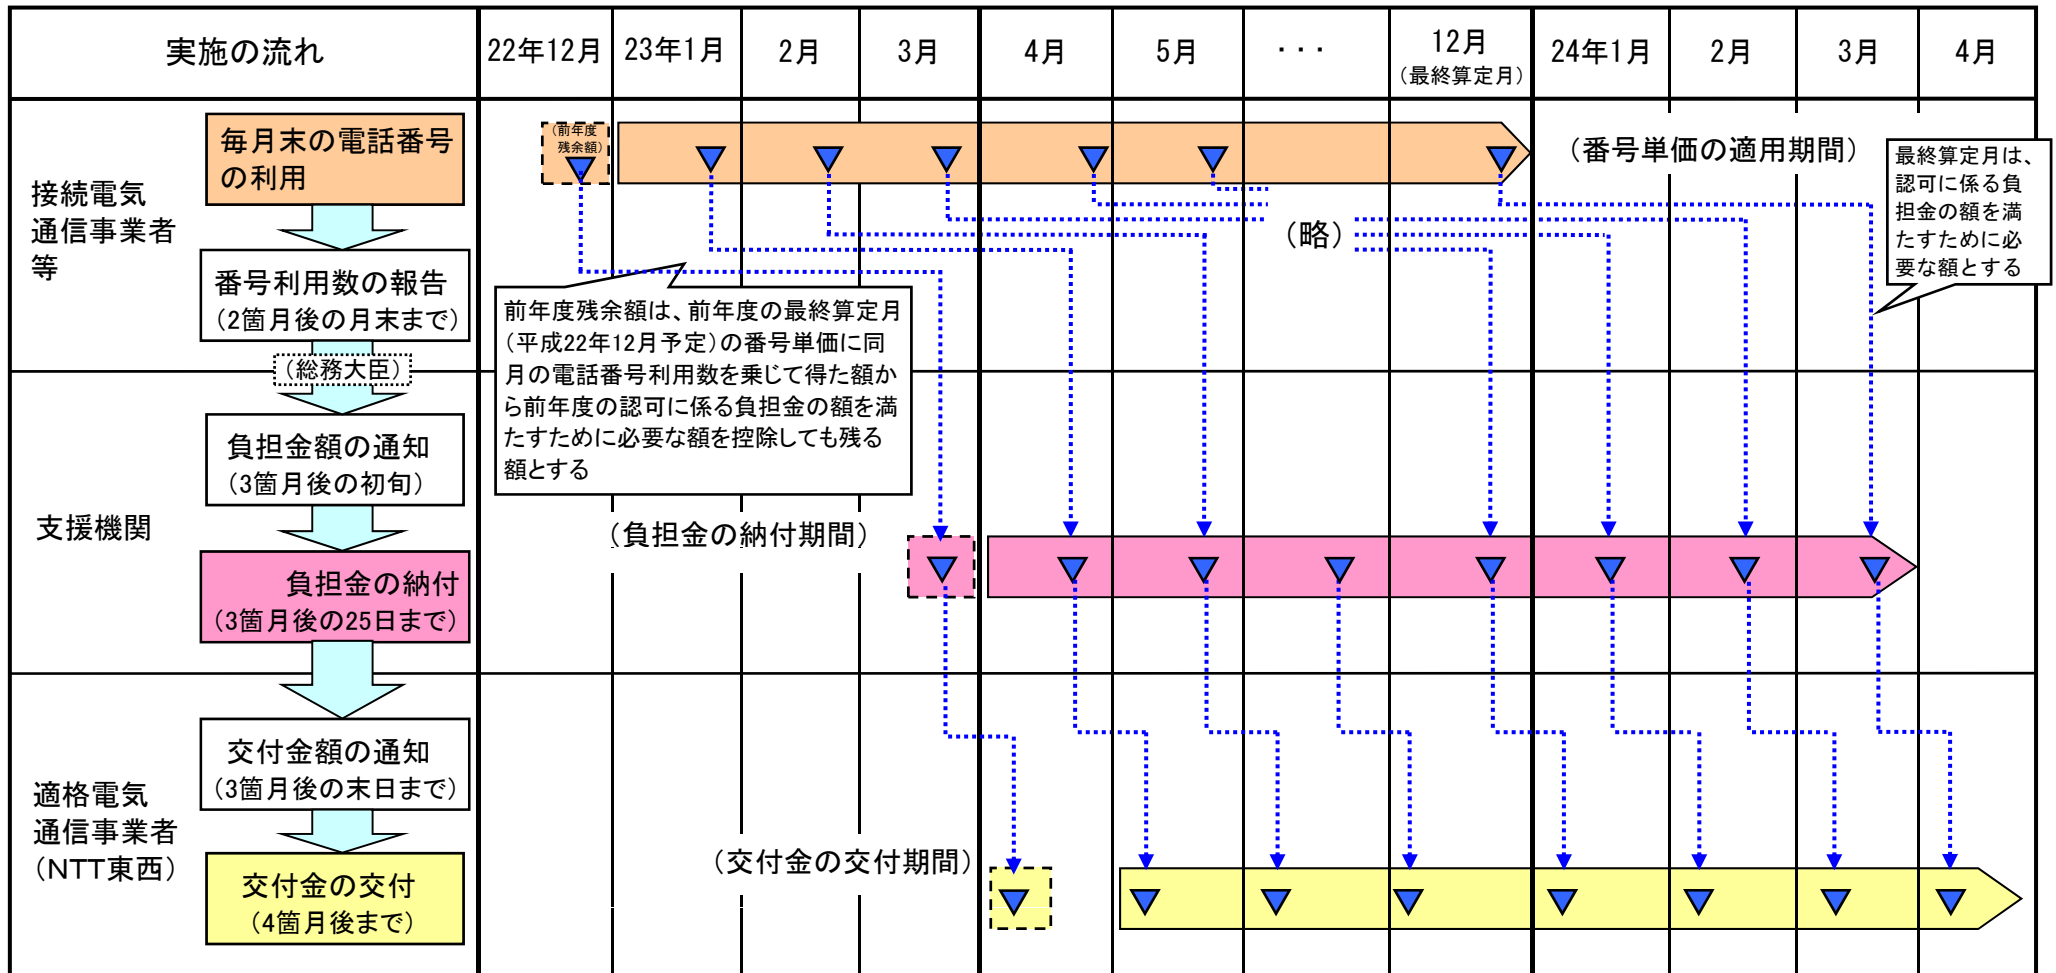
| 実施の流れ | 22年12月 | 23年1月 | 2月 | 3月 | 4月 | 5月 | ・・・ | 12月（最終算定月） | 24年1月 | 2月 | 3月 | 4月 |
|---|---|---|---|---|---|---|---|---|---|---|---|---|

接続電気通信事業者等

毎月末の電話番号の利用

番号利用数の報告（2箇月後の月末まで）

（総務大臣）

（前年度残余額）

（番号単価の適用期間）

最終算定月は、認可に係る負担金の額を満たすために必要な額とする

（略）

前年度残余額は、前年度の最終算定月（平成22年12月予定）の番号単価に同月の電話番号利用数を乗じて得た額から前年度の認可に係る負担金の額を満たすために必要な額を控除しても残る額とする

支援機関

負担金額の通知（3箇月後の初旬）

負担金の納付（3箇月後の25日まで）

（負担金の納付期間）

適格電気通信事業者（NTT東西）

交付金額の通知（3箇月後の末日まで）

交付金の交付（4箇月後まで）

（交付金の交付期間）